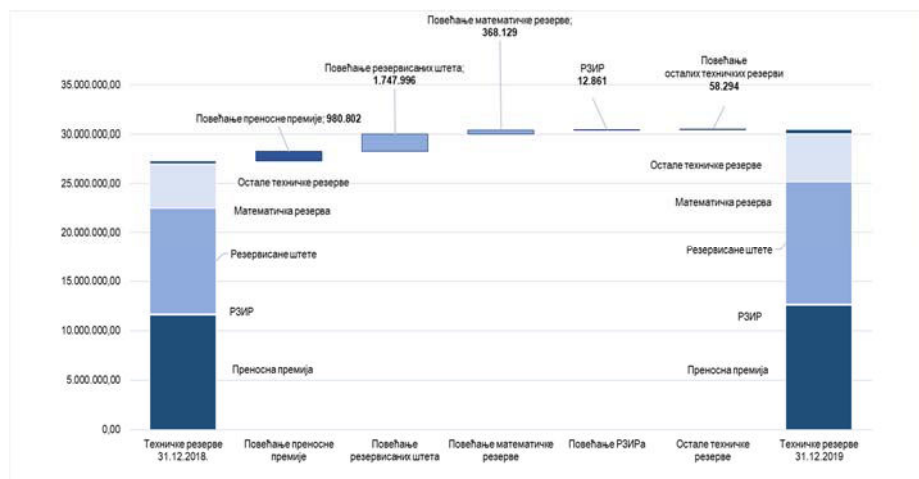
Повећање математичке резерве;
368.129

Повећање резервисаних штета;
1.747.996

РЗИР
12.861

Повећање
осталих техничких резерви
58.294

Повећање преносне премије; 980.802

35.000.000,00
30.000.000,00
25.000.000,00
20.000.000,00
15.000.000,00
10.000.000,00
5.000.000,00
0,00

Остале техничке резерве
Математичка резерва
Резервисане штете
РЗИР
Преносна премија

Остале техничке резерве
Математичка резерва
Резервисане штете
РЗИР
Преносна премија

Техничке резерве 31.12.2018.
Повећање преносне премије
Повећање резервисаних штета
Повећање математичке резерве
Повећање РЗИРа
Остале техничке резерве
Техничке резерве 31.12.2019